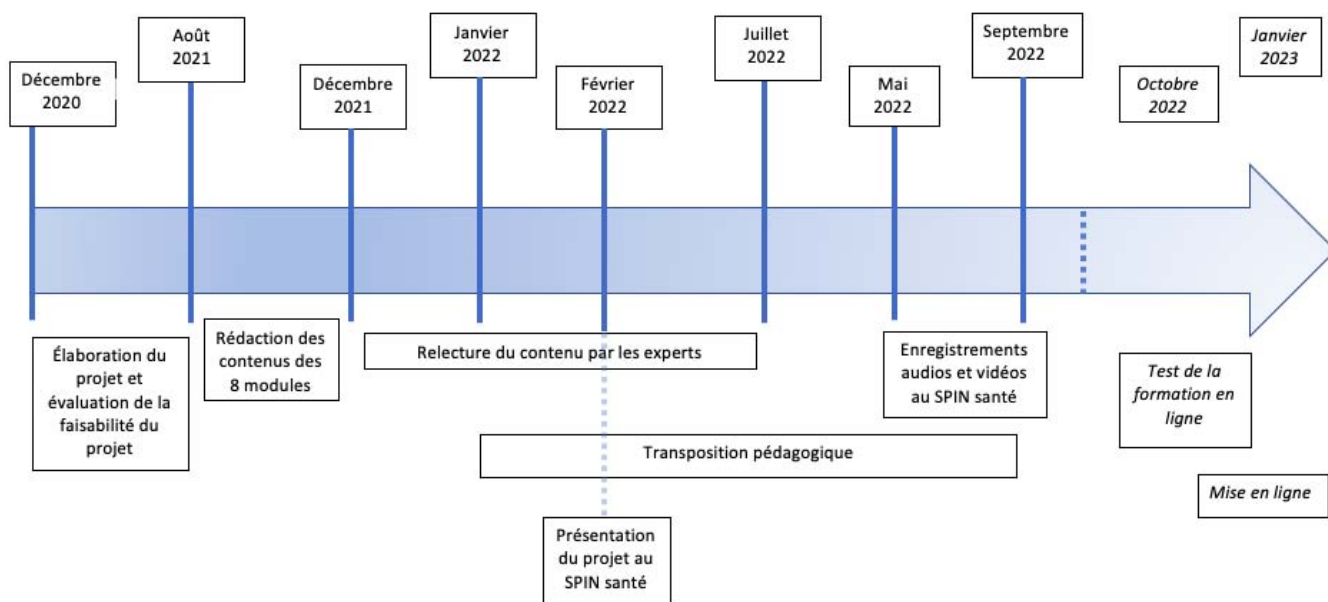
Décembre 2020

Août 2021

Décembre 2021

Janvier 2022

Février 2022

Juillet 2022

Mai 2022

Septembre 2022

*Octobre 2022*

*Janvier 2023*

Élaboration du projet et évaluation de la faisabilité du projet

Rédaction des contenus des 8 modules

Relecture du contenu par les experts

Enregistrements audios et vidéos au SPIN santé

*Test de la formation en ligne*

Transposition pédagogique

*Mise en ligne*

Présentation du projet au SPIN santé